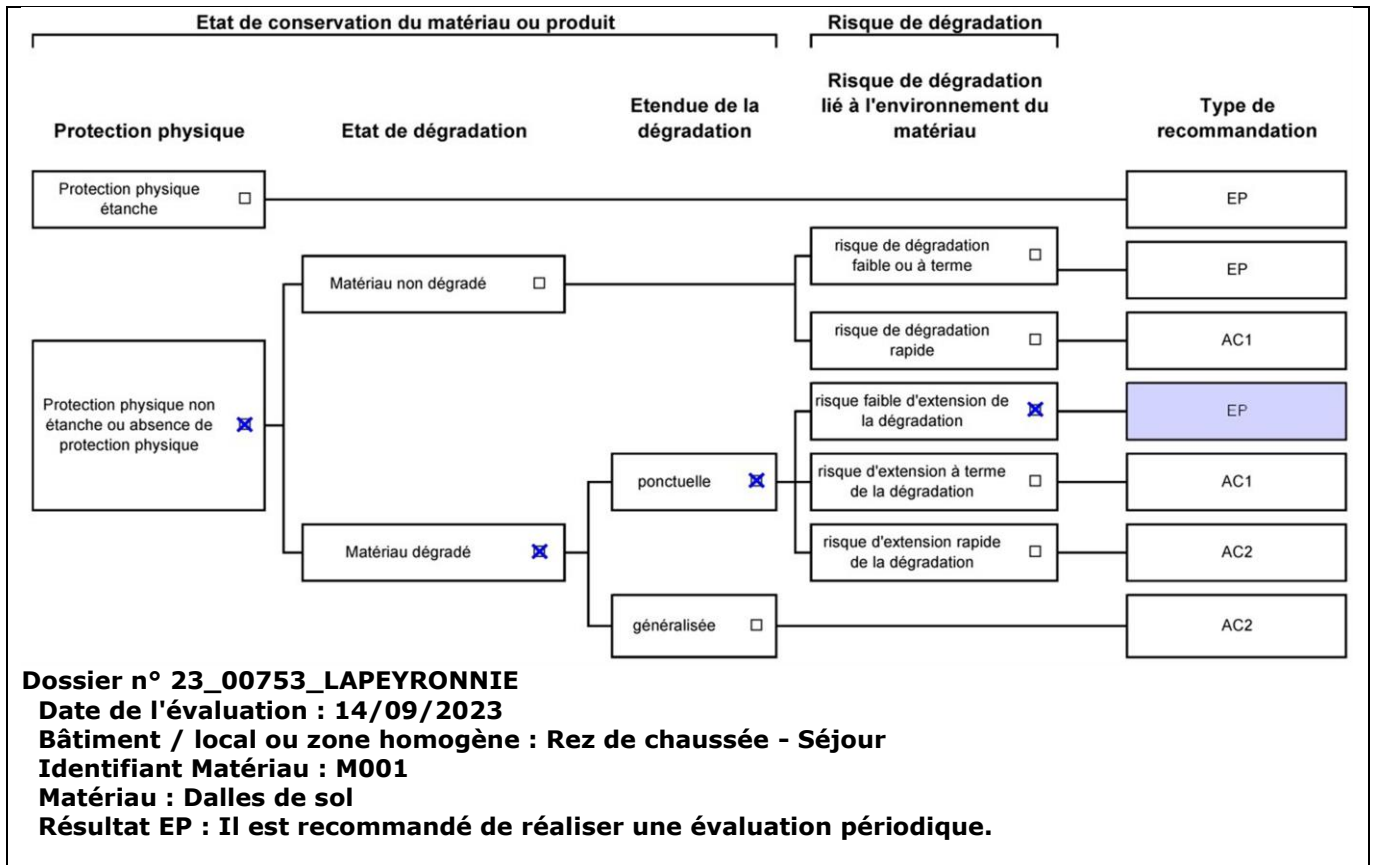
Etat de conservation du matériau ou produit

Risque de dégradation

Protection physique

Etat de dégradation

Etendue de la dégradation

Risque de dégradation lié à l'environnement du matériau

Type de recommandation

Protection physique étanche ☐

EP

Matériau non dégradé ☐

risque de dégradation faible ou à terme ☐

EP

risque de dégradation rapide ☐

AC1

Protection physique non étanche ou absence de protection physique ☒

risque faible d'extension de la dégradation ☒

EP

ponctuelle ☒

risque d'extension à terme de la dégradation ☐

AC1

Matériau dégradé ☒

risque d'extension rapide de la dégradation ☐

AC2

généralisée ☐

AC2

Dossier n° 23_00753_LAPEYRONNIE
Date de l'évaluation : 14/09/2023
Bâtiment / local ou zone homogène : Rez de chaussée - Séjour
Identifiant Matériau : M001
Matériau : Dalles de sol
Résultat EP : Il est recommandé de réaliser une évaluation périodique.